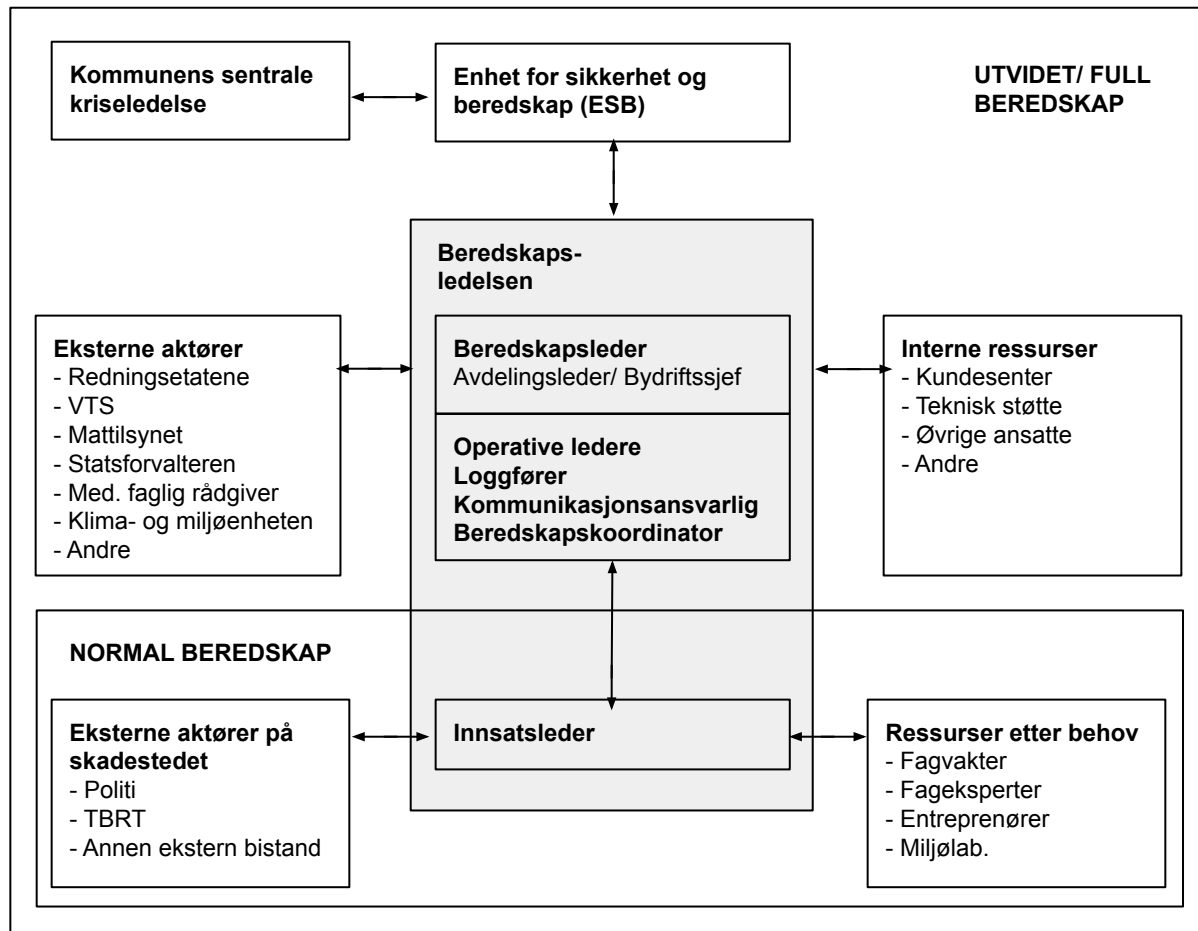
Kommunens sentrale kriseledelse

Enhet for sikkerhet og beredskap (ESB)

UTVIDET/ FULL BEREDSKAP

Beredskapsledelsen

Eksterne aktører
- Redningsetatene
- VTS
- Mattilsynet
- Statsforvalteren
- Med. faglig rådgiver
- Klima- og miljøenheten
- Andre

Beredskapsleder
Avdelingsleder/ Bydriftssjef

Operative ledere
Loggfører
Kommunikasjonsansvarlig
Beredskapskoordinator

Interne ressurser
- Kundesenter
- Teknisk støtte
- Øvrige ansatte
- Andre

NORMAL BEREDSKAP

Eksterne aktører på skadestedet
- Politi
- TBRT
- Annen ekstern bistand

Innsatsleder

Ressurser etter behov
- Fagvakter
- Fageksperter
- Entreprenører
- Miljølab.